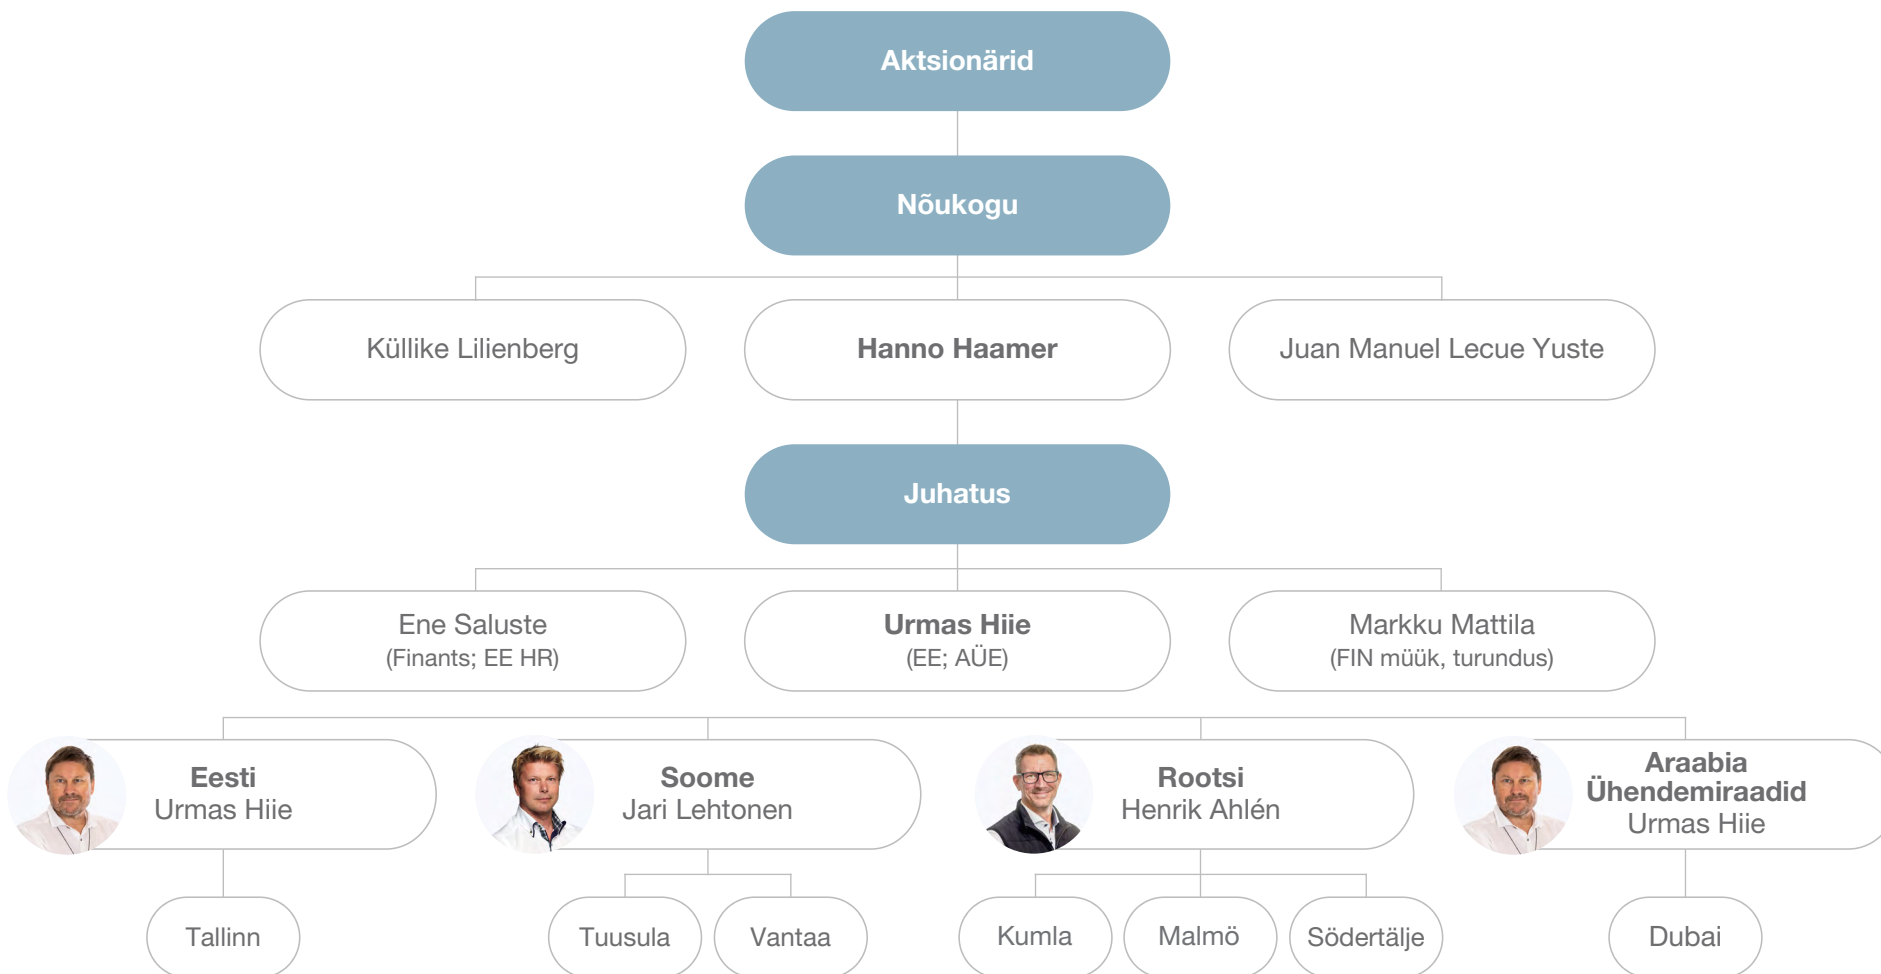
Aktsionärid

Nõukogu

Küllike Lilienberg

Hanno Haamer

Juan Manuel Lecue Yuste

Juhatus

Ene Saluste
(Finants; EE HR)

Urmas Hiie
(EE; AÜE)

Markku Mattila
(FIN müük, turundus)

Eesti
Urmas Hiie

Soome
Jari Lehtonen

Rootsi
Henrik Ahlén

Araabia Ühendemiraadid
Urmas Hiie

Tallinn

Tuusula

Vantaa

Kumla

Malmö

Södertälje

Dubai